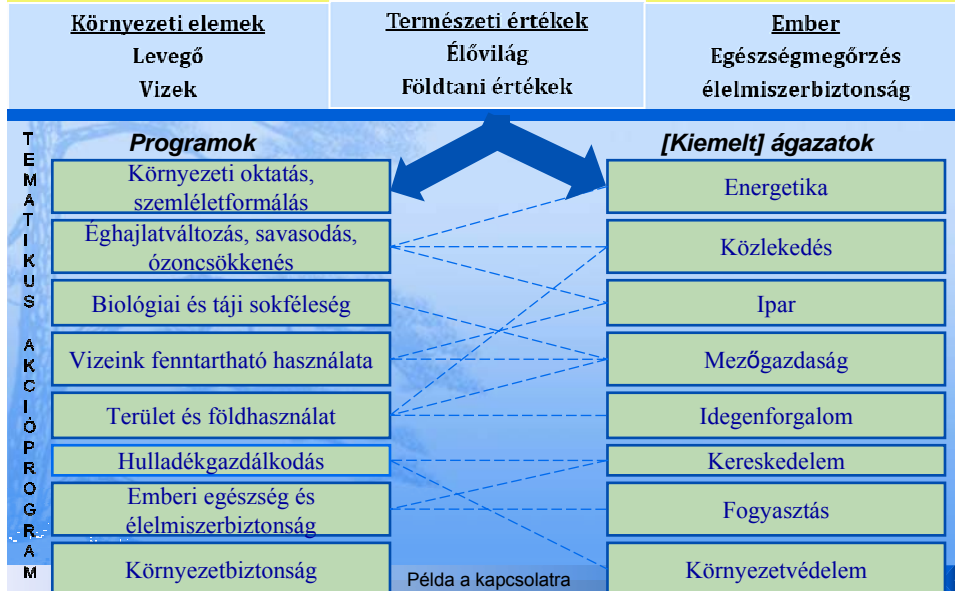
Környezeti elemek
Levegő
Vizek

Természeti értékek
Élővilág
Földtani értékek

Ember
Egészségmegőrzés
élelmiszerbiztonság

TEMATIKUS AKCIÓPROGRAM

Programok

Környezeti oktatás, szemléletformálás

Éghajlatváltozás, savasodás, ózoncsökkenés

Biológiai és táji sokféleség

Vizeink fenntartható használata

Terület és földhasználat

Hulladékgazdálkodás

Emberi egészség és élelmiszerbiztonság

Környezetbiztonság

[Kiemelt] ágazatok

Energetika

Közlekedés

Ipar

Mezőgazdaság

Idegenforgalom

Kereskedelem

Fogyasztás

Környezetvédelem

Példa a kapcsolatra